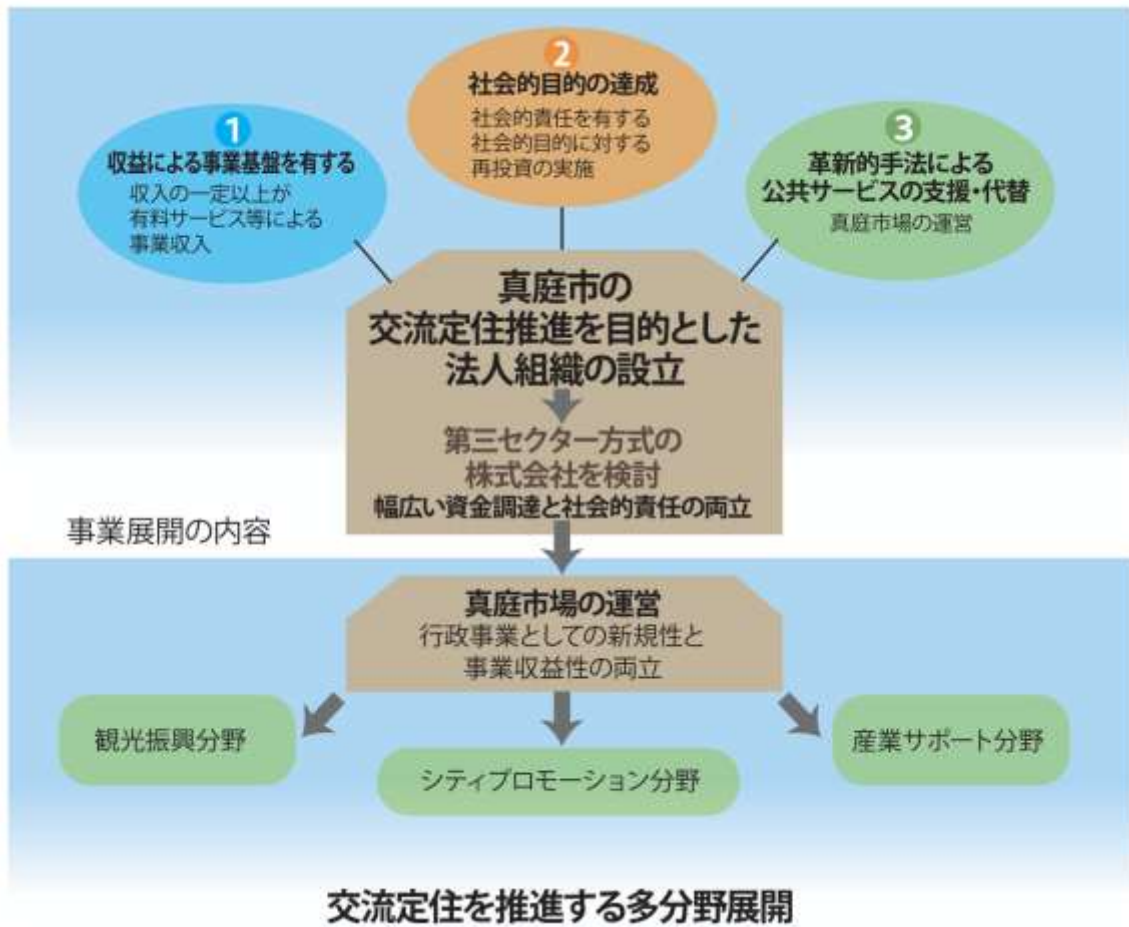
2
社会的目的の達成
社会的責任を有する
社会的目的に対する
再投資の実施

1
収益による事業基盤を有する
収入の一定以上が
有料サービス等による
事業収入

3
革新的手法による
公共サービスの支援・代替
真庭市場の運営

真庭市の
交流定住推進を目的とした
法人組織の設立

第三セクター方式の
株式会社を検討
幅広い資金調達と社会的責任の両立

事業展開の内容

真庭市場の運営
行政事業としての新規性と
事業収益性の両立

観光振興分野

シティプロモーション分野

産業サポート分野

交流定住を推進する多分野展開